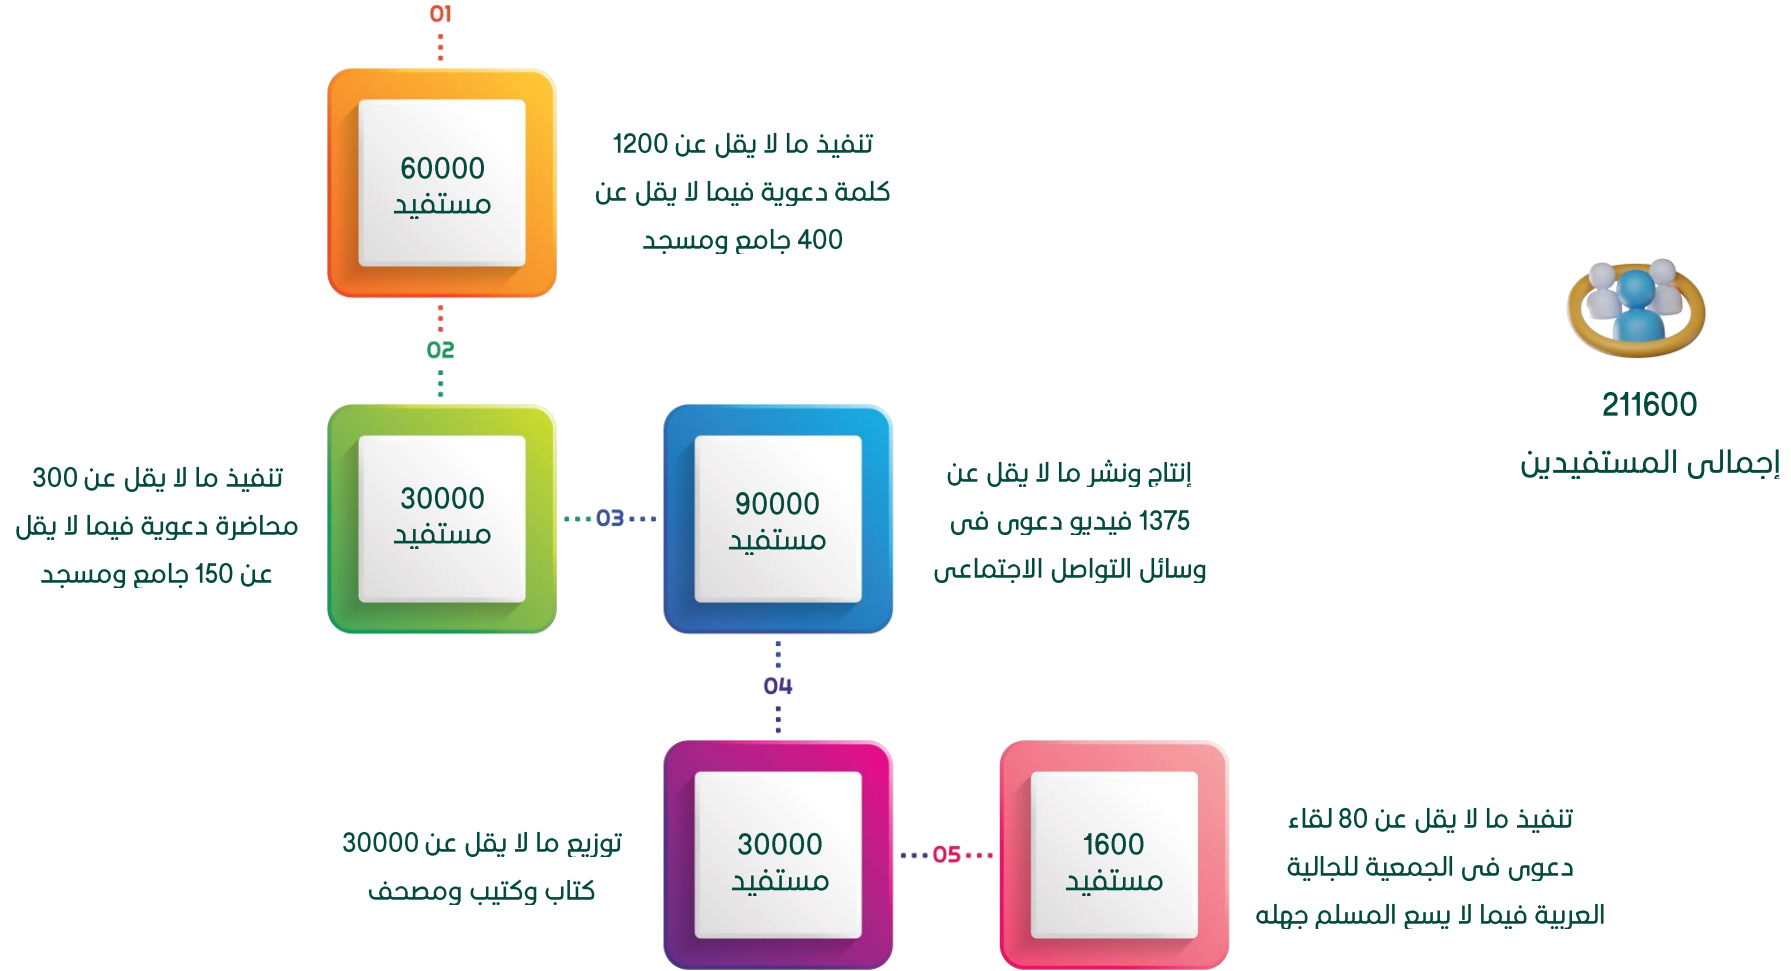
211600
إجمالى المستفيدين

01

60000
مستفيد

تنفيذ ما لا يقل عن 1200 كلمة دعوية فيما لا يقل عن 400 جامع ومسجد

02

30000
مستفيد

تنفيذ ما لا يقل عن 300 محاضرة دعوية فيما لا يقل عن 150 جامع ومسجد

03

90000
مستفيد

إنتاج ونشر ما لا يقل عن 1375 فيديو دعوى فى وسائل التواصل الاجتماعى

04

30000
مستفيد

توزيع ما لا يقل عن 30000 كتاب وكتيب ومصحف

05

1600
مستفيد

تنفيذ ما لا يقل عن 80 لقاء دعوى فى الجمعية للجالية العربية فيما لا يسع المسلم جهله